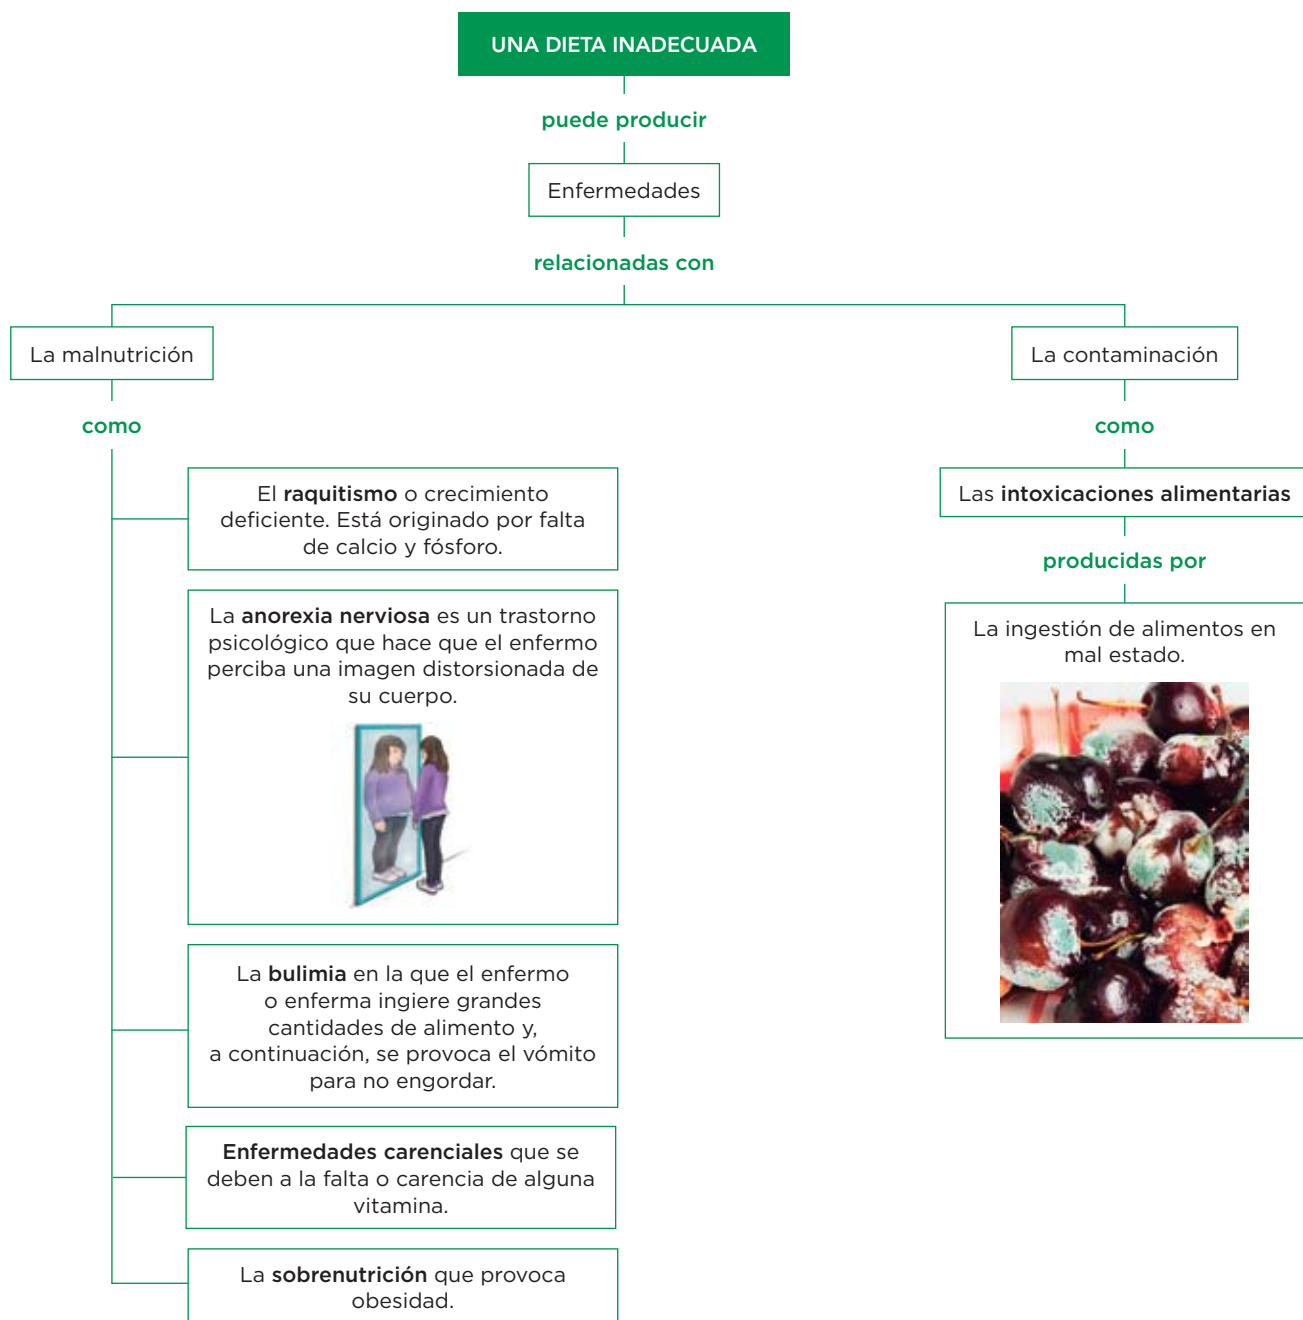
UNA DIETA INADECUADA

puede producir

Enfermedades

relacionadas con

La malnutrición

como

El raquitismo o crecimiento deficiente. Está originado por falta de calcio y fósforo.

La anorexia nerviosa es un trastorno psicológico que hace que el enfermo perciba una imagen distorsionada de su cuerpo.

La bulimia en la que el enfermo o enferma ingiere grandes cantidades de alimento y, a continuación, se provoca el vómito para no engordar.

Enfermedades carenciales que se deben a la falta o carencia de alguna vitamina.

La sobrenutrición que provoca obesidad.

La contaminación

como

Las intoxicaciones alimentarias

producidas por

La ingestión de alimentos en mal estado.